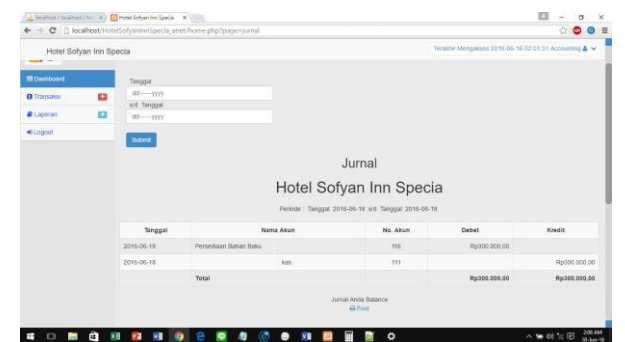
localhost / localhost / hu: × Hotel Sofyan Inn Specia ×

localhost/HotelSofyanInnSpecia_anet/home.php?page=jurnal

Hotel Sofyan Inn Specia

Terakhir Mengakses 2016-06-18 02:01:31 Accounting

Dashboard

Transaksi

Laporan

Logout

Tanggal

dd-----yyyy

s/d Tanggal

dd-----yyyy

Submit

Jurnal

Hotel Sofyan Inn Specia

Periode : Tanggal 2016-06-18 s/d Tanggal 2016-06-18

| Tanggal | Nama Akun | | No. Akun | Debet | Kredit |
|---|---|---|---|---|---|
| 2016-06-18 | Persediaan Bahan Baku | | 115 | Rp300.000,00 | |
| 2016-06-18 | | kas | 111 | | Rp300.000,00 |
| | Total | | | Rp300.000,00 | Rp300.000,00 |

Jurnal Anda Balance

Print

2:00 AM
18-Jun-16